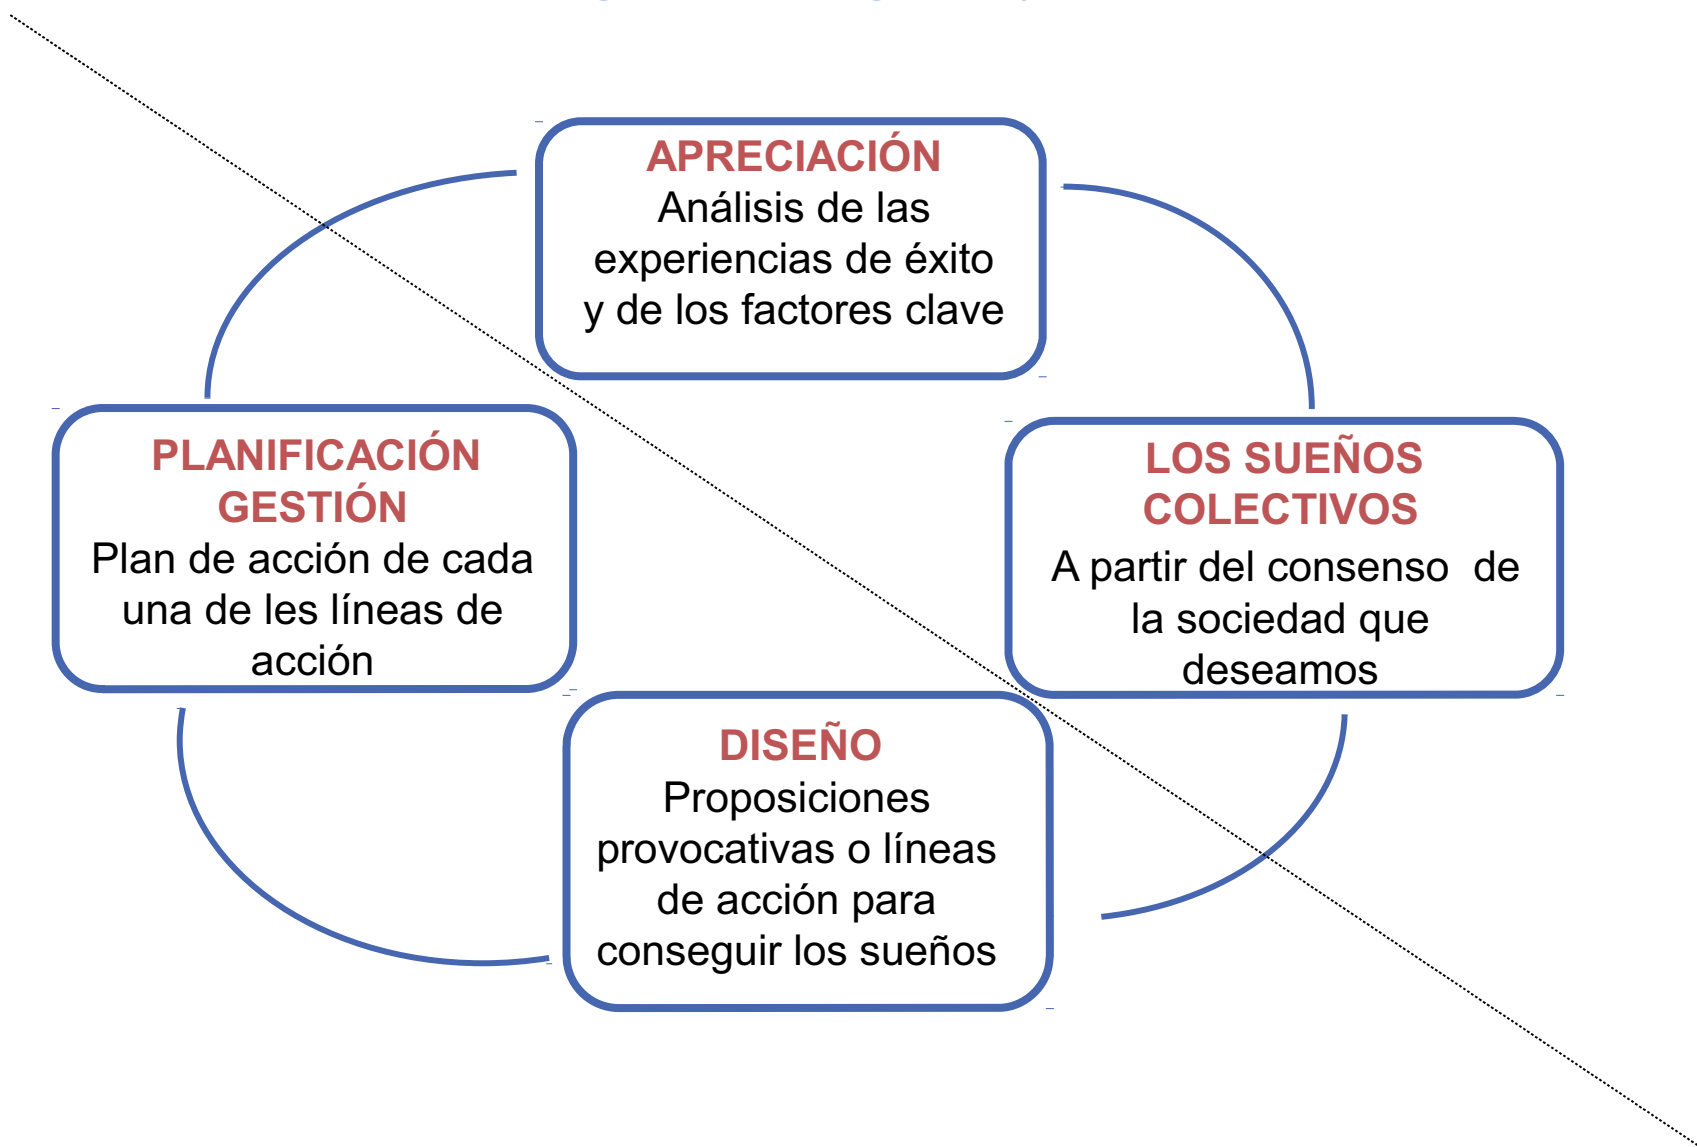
APRECIACIÓN
Análisis de las experiencias de éxito y de los factores clave

LOS SUEÑOS COLECTIVOS
A partir del consenso de la sociedad que deseamos

DISEÑO
Proposiciones provocativas o líneas de acción para conseguir los sueños

PLANIFICACIÓN GESTIÓN
Plan de acción de cada una de les líneas de acción